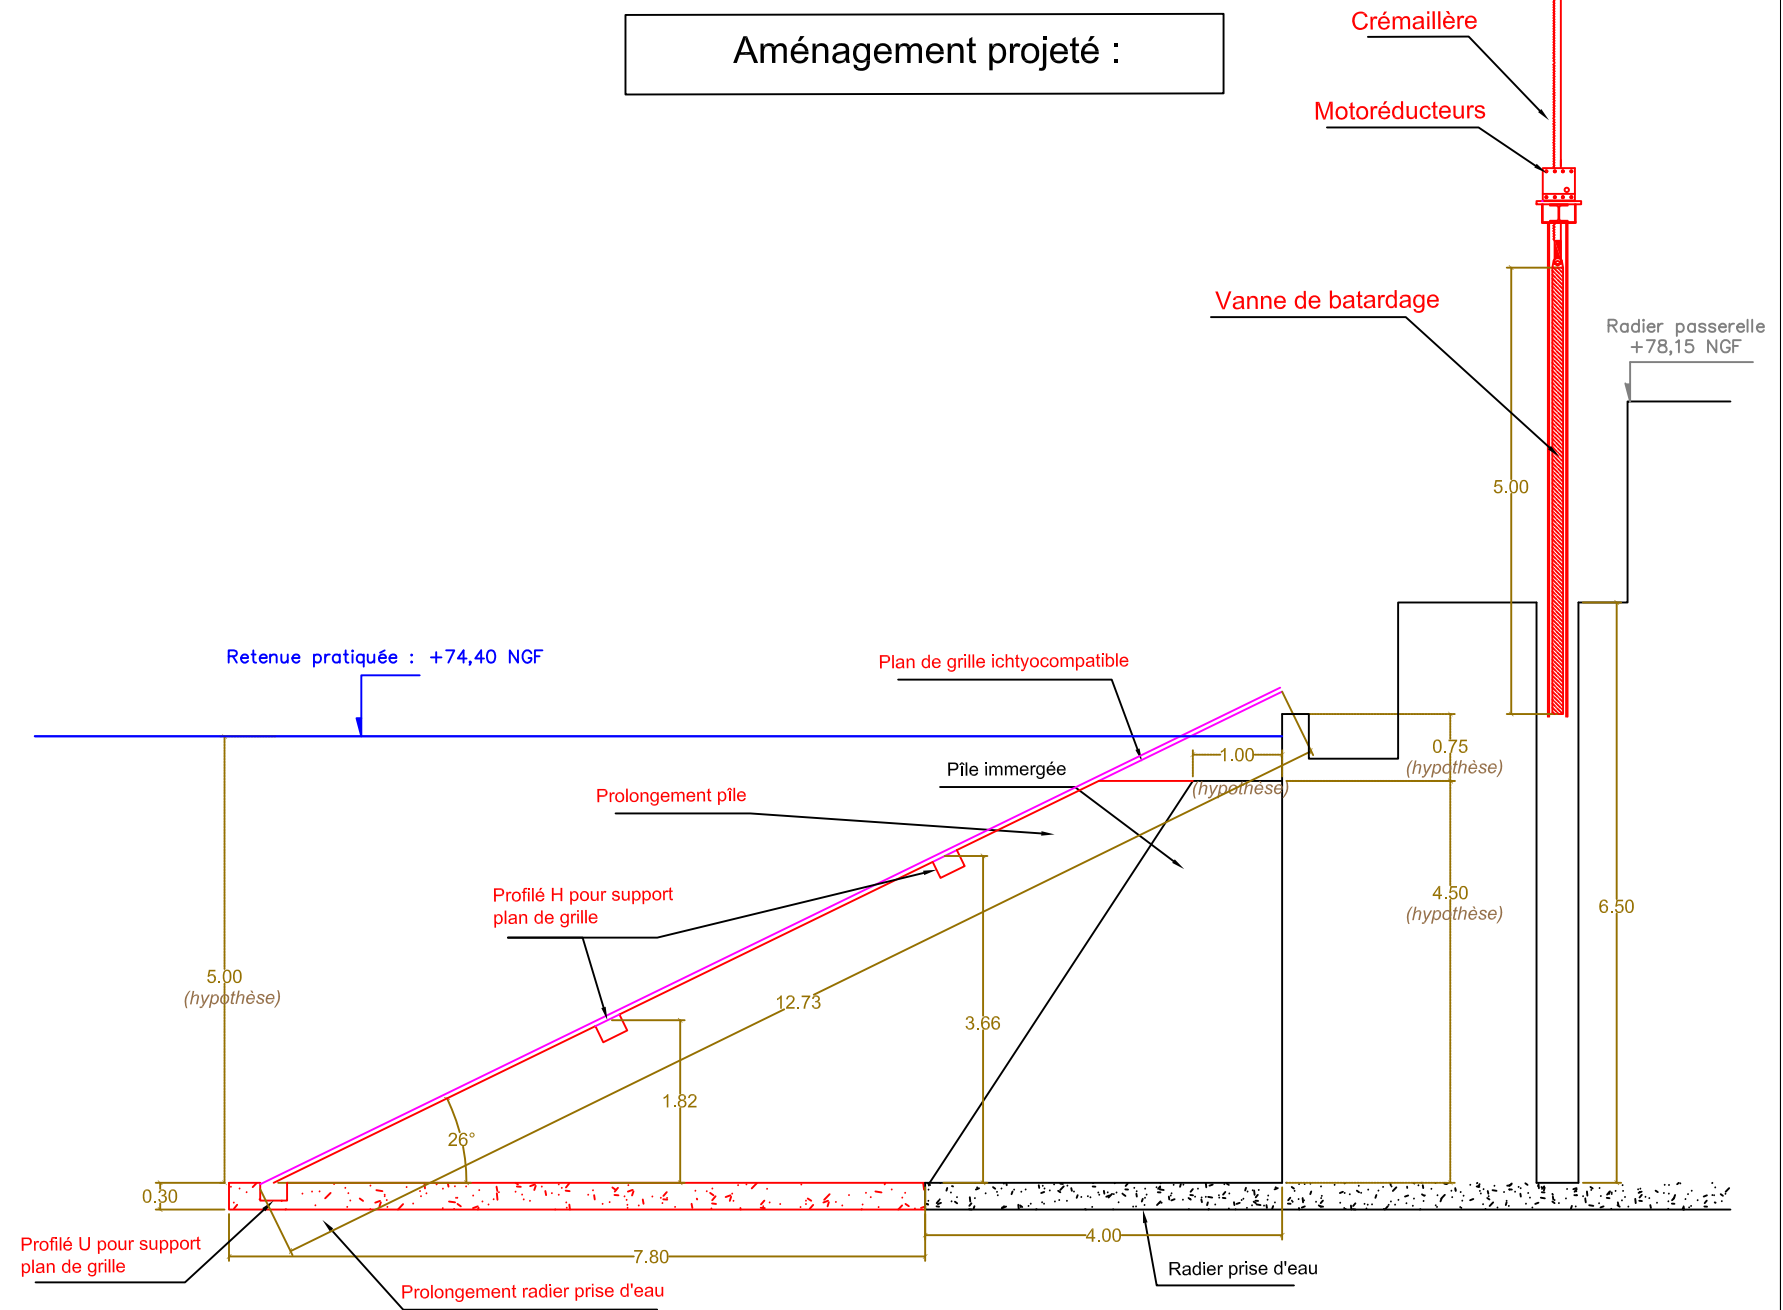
Aménagement projeté :

Crémaillère

Motoréducteurs

Vanne de batardage

Radier passerelle
+78,15 NGF

5.00

Retenue pratiquée : +74,40 NGF

Plan de grille ichtyocompatible

1.00

0.75
(hypothèse)

Pîle immergée

(hypothèse)

Prolongement pîle

Profilé H pour support
plan de grille

4.50
(hypothèse)

6.50

5.00
(hypothèse)

12.73

3.66

1.82

26°

0.30

Profilé U pour support
plan de grille

7.80

4.00

Radier prise d'eau

Prolongement radier prise d'eau